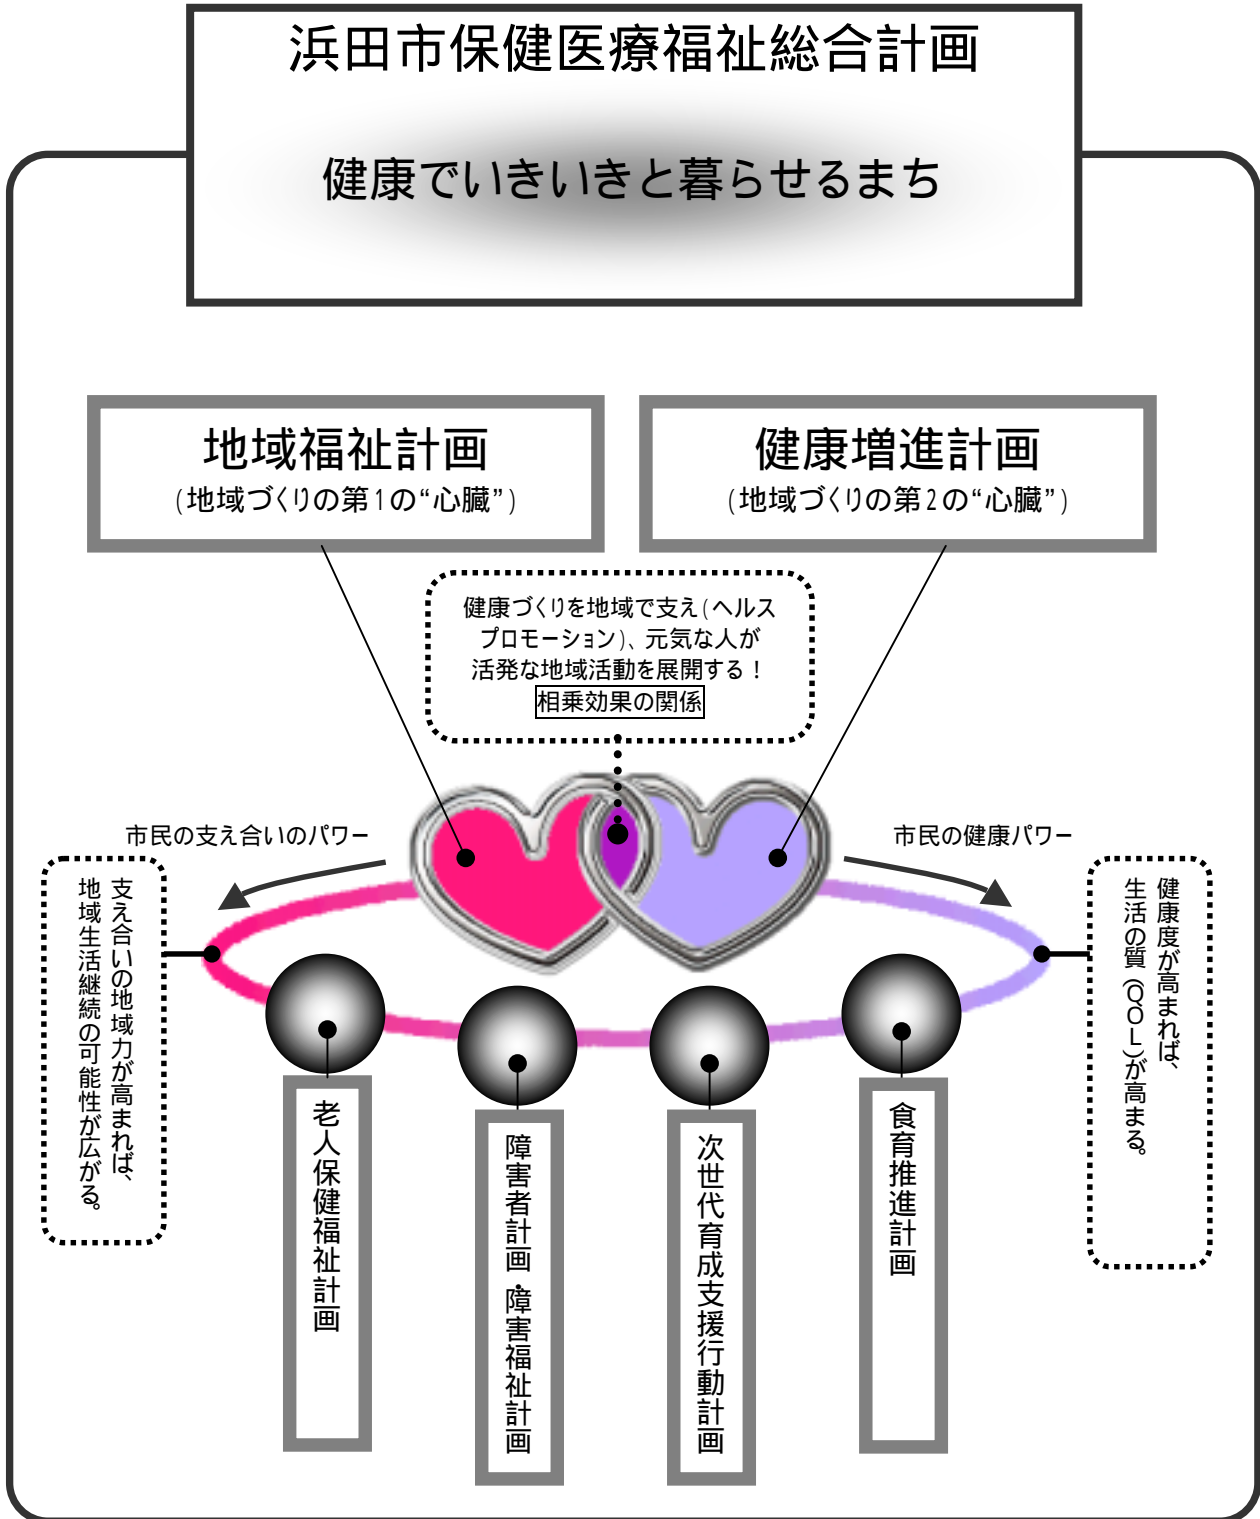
浜田市保健医療福祉総合計画

健康でいきいきと暮らせるまち

地域福祉計画
(地域づくりの第1の"心臓")

健康増進計画
(地域づくりの第2の"心臓")

健康づくりを地域で支え(ヘルスプロモーション)、元気な人が活発な地域活動を展開する！
相乗効果の関係

市民の支え合いのパワー

市民の健康パワー

支え合いの地域力が高まれば、地域生活継続の可能性が広がる。

健康度が高まれば、生活の質(QOL)が高まる。

老人保健福祉計画

障害者計画・障害福祉計画

次世代育成支援行動計画

食育推進計画